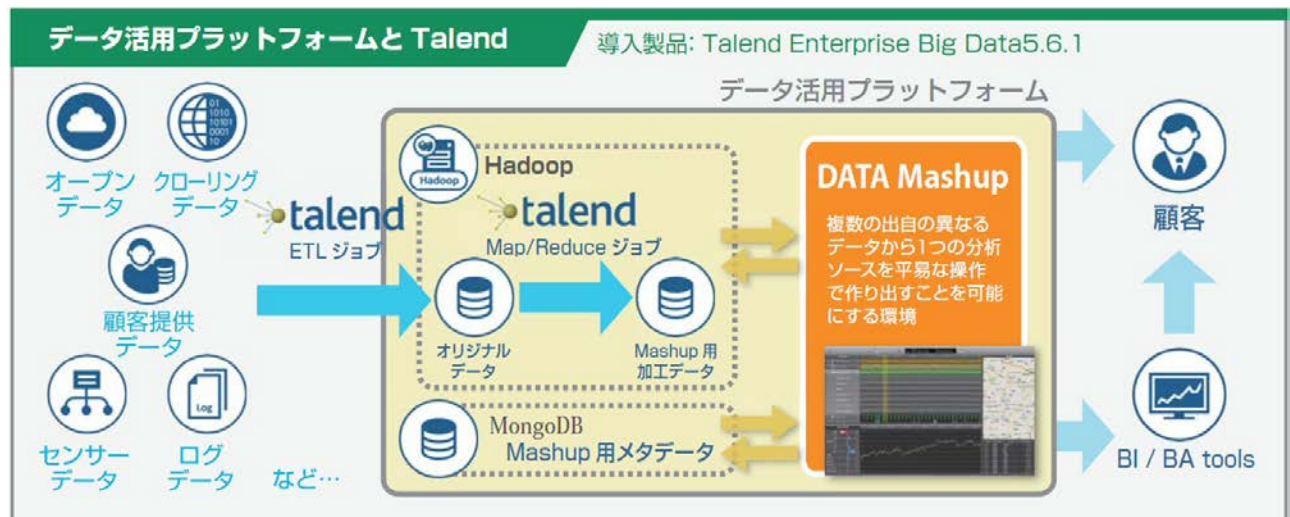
データ活用プラットフォームと Talend

導入製品: Talend Enterprise Big Data5.6.1

データ活用プラットフォーム

01
1010
10101
0001
10

オープンデータ

クローリングデータ

talend
ETL ジョブ

顧客提供データ

Log

センサーデータ

ログデータ

など…

Hadoop

Hadoop

talend
Map/Reduce ジョブ

オリジナルデータ

Mashup 用加工データ

MongoDB
Mashup 用メタデータ

DATA Mashup

複数の出自の異なるデータから1つの分析ソースを平易な操作で作り出すことを可能にする環境

顧客

BI / BA tools